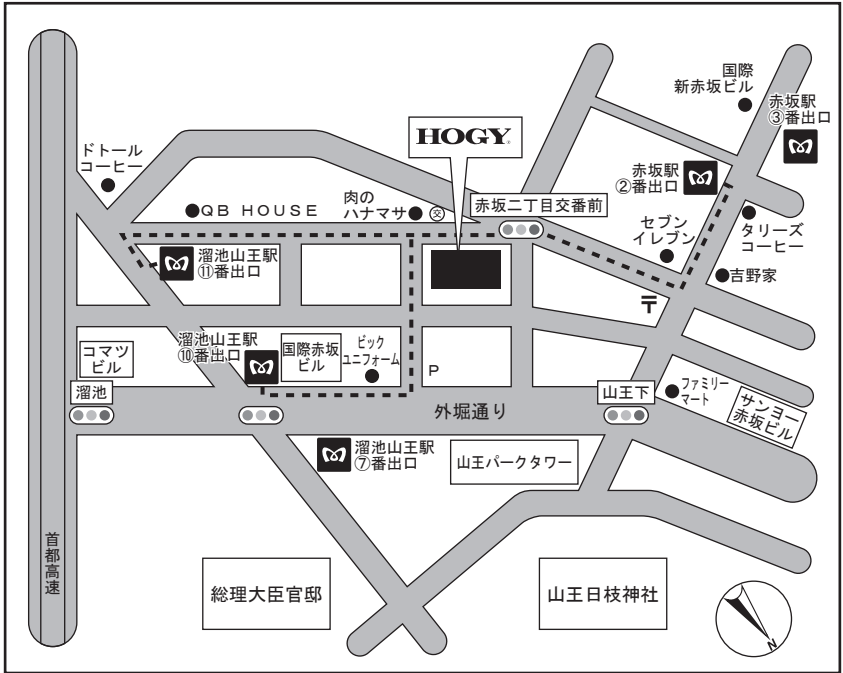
国際新赤坂ビル

赤坂駅③番出口

HOGY

ドトールコーヒー

赤坂駅②番出口

肉のハナマサ

QB HOUSE

赤坂二丁目交番前

セブンイレブン

タリーズコーヒー

溜池山王駅⑪番出口

吉野家

溜池山王駅⑩番出口

コマツビル

国際赤坂ビル

ピックユニフォーム

P

溜池

山王下

ファミリーマート

サンヨー赤坂ビル

外堀通り

溜池山王駅⑦番出口

山王パークタワー

首都高速

総理大臣官邸

山王日枝神社

N